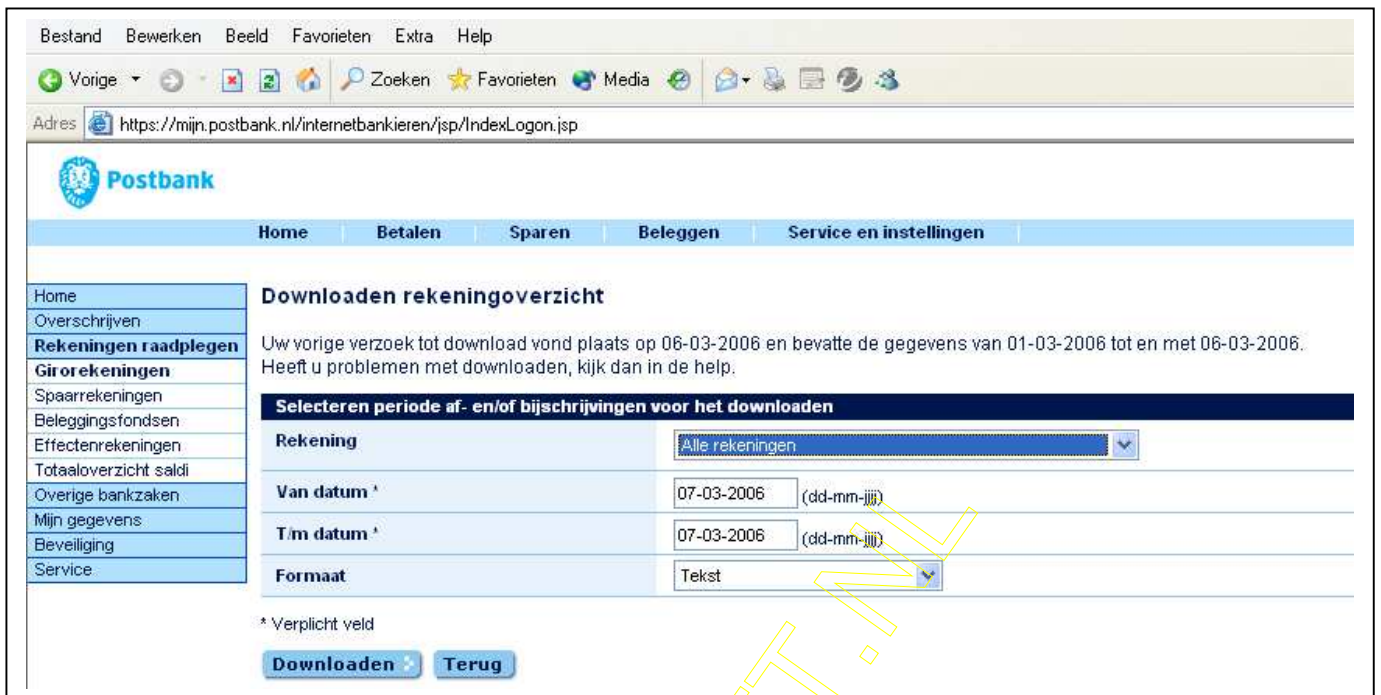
Bestand Bewerken Beeld Favorieten Extra Help

Vorige Zoeken Favorieten Media

Adres https://mijn.postbank.nl/internetbankieren/jsp/IndexLogon.jsp

Postbank

Home Betalen Sparen Beleggen Service en instellingen

Home
Overschrijven
Rekeningen raadplegen
Girorekeningen
Spaarrekeningen
Beleggingsfondsen
Effectenrekeningen
Totaaloverzicht saldi
Overige bankzaken
Mijn gegevens
Beveiliging
Service

Downloaden rekeningoverzicht

Uw vorige verzoek tot download vond plaats op 06-03-2006 en bevatte de gegevens van 01-03-2006 tot en met 06-03-2006. Heeft u problemen met downloaden, kijk dan in de help.

| Selecteren periode af- en/of bijschrijvingen voor het downloaden | |
|---|---|
| Rekening | Alle rekeningen |
| Van datum * | 07-03-2006 (dd-mm-jjjj) |
| T/m datum * | 07-03-2006 (dd-mm-jjjj) |
| Formaat | Tekst |

* Verplicht veld

Downloaden Terug